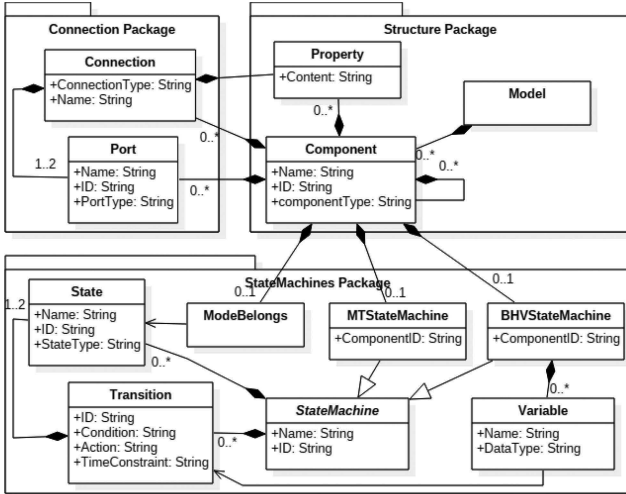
Connection Package

Connection
+ConnectionType: String
+Name: String

Port
+Name: String
+ID: String
+PortType: String

1..2

0..*

0..*

Structure Package

Property
+Content: String

0..*

Model

Component
+Name: String
+ID: String
+componentType: String

0..*

0..*

StateMachines Package

0..1

0..1

0..1

State
+Name: String
+ID: String
+StateType: String

1..2

ModeBelongs

MTStateMachine
+ComponentID: String

BHVStateMachine
+ComponentID: String

0..*

0..*

Transition
+ID: String
+Condition: String
+Action: String
+TimeConstraint: String

0..*

StateMachine
+Name: String
+ID: String

Variable
+Name: String
+DataType: String